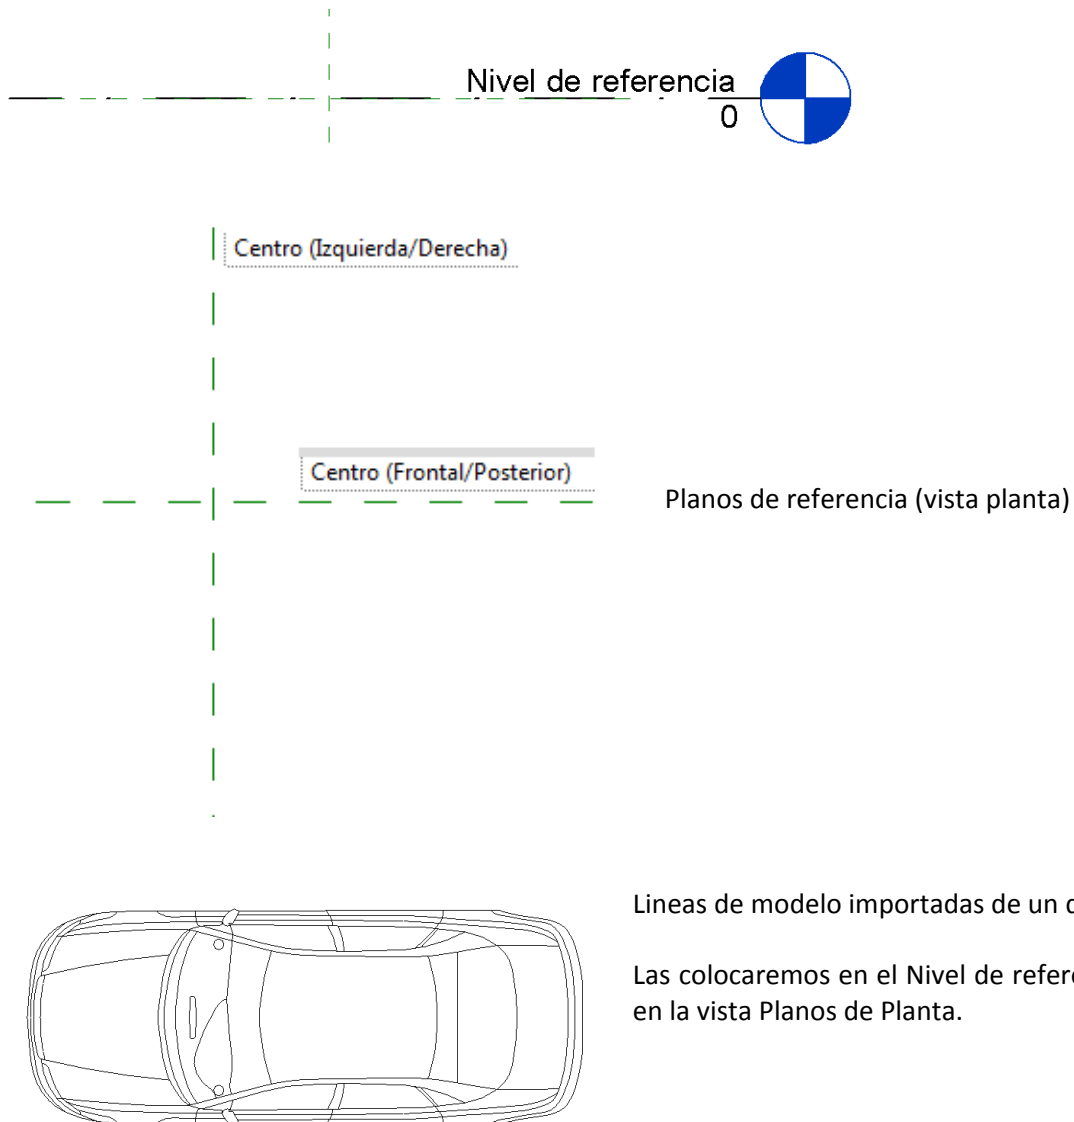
Nivel de referencia
0

Centro (Izquierda/Derecha)

Centro (Frontal/Posterior)

Planos de referencia (vista planta)

Lineas de modelo importadas de un c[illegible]

Las colocaremos en el Nivel de refere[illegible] en la vista Planos de Planta.